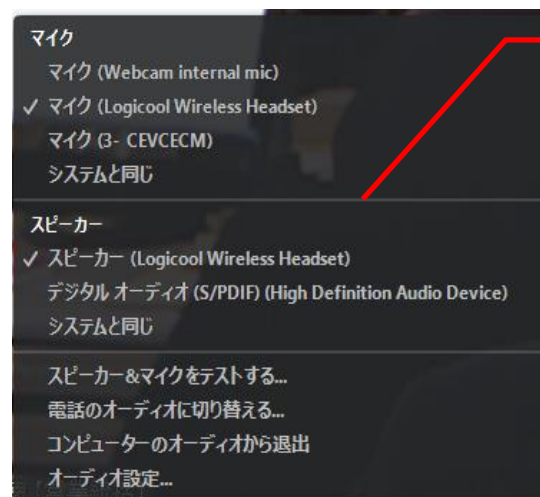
マイク
マイク (Webcam internal mic)
✓ マイク (Logicool Wireless Headset)
マイク (3- CEVCECM)
システムと同じ

スピーカー
✓ スピーカー (Logicool Wireless Headset)
デジタル オーディオ (S/PDIF) (High Definition Audio Device)
システムと同じ

スピーカー&マイクをテストする...
電話のオーディオに切り替える...
コンピューターのオーディオから退出
オーディオ設定...